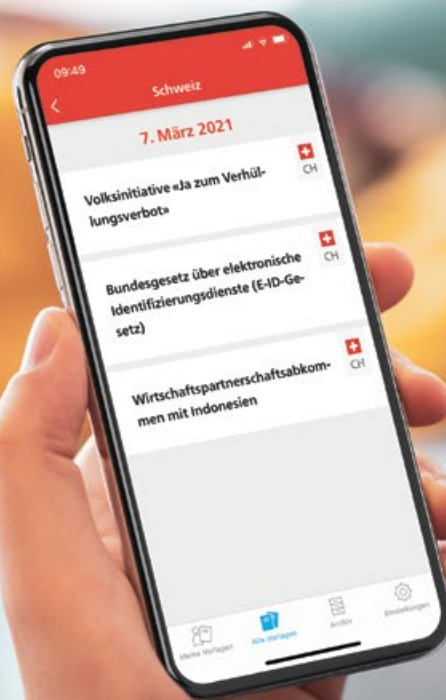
09:49

Schweiz

7. März 2021

Volksinitiative «Ja zum Verhüllungsverbot»

CH

Bundesgesetz über elektronische Identifizierungsdienste (E-ID-Gesetz)

CH

Wirtschaftspartnerschaftsabkommen mit Indonesien

CH

Meine Vorlagen

Alle Vorlagen

Archiv

Einstellungen